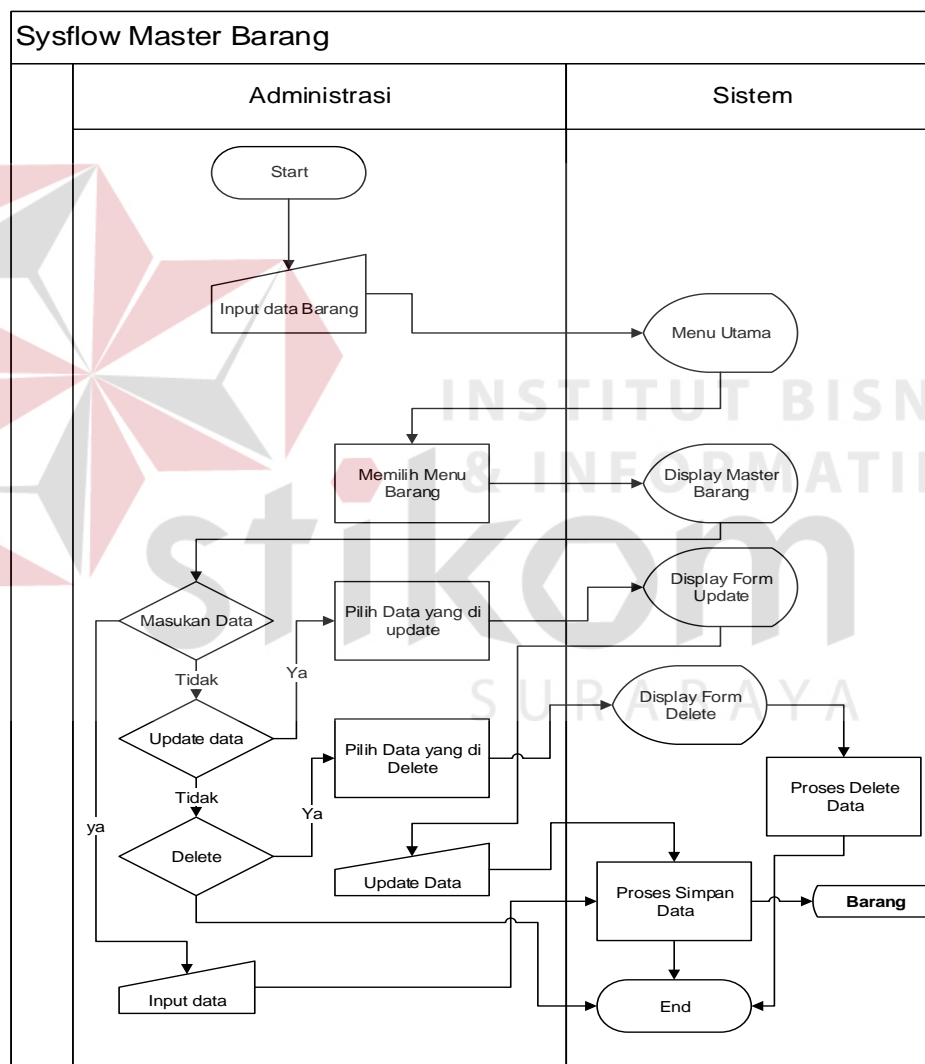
Sysflow Master Barang

Administrasi

Sistem

Start

Input data Barang

Menu Utama

INSTITUT BISN & INFORMATI

Memilih Menu Barang

Display Master Barang

stikom

Masukan Data

Pilih Data yang di update

Display Form Update

Tidak

Ya

SURABAYA

Display Form Delete

Update data

Pilih Data yang di Delete

Proses Delete Data

Tidak

Ya

ya

Delete

Update Data

Proses Simpan Data

Barang

Input data

End